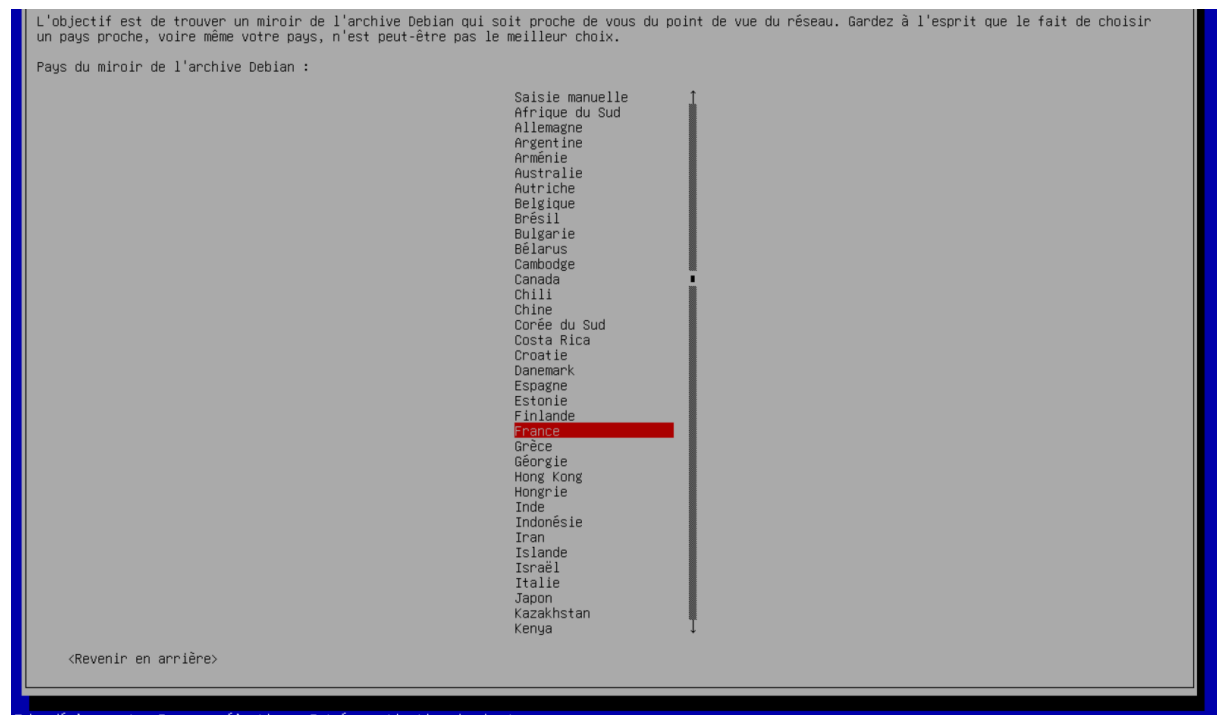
L'objectif est de trouver un miroir de l'archive Debian qui soit proche de vous du point de vue du réseau. Gardez à l'esprit que le fait de choisir un pays proche, voire même votre pays, n'est peut-être pas le meilleur choix.

Pays du miroir de l'archive Debian :

Saisie manuelle
Afrique du Sud
Allemagne
Argentine
Arménie
Australie
Autriche
Belgique
Brésil
Bulgarie
Bélarus
Cambodge
Canada
Chili
Chine
Corée du Sud
Costa Rica
Croatie
Danemark
Espagne
Estonie
Finlande
France
Grèce
Géorgie
Hong Kong
Hongrie
Inde
Indonésie
Iran
Islande
Israël
Italie
Japon
Kazakhstan
Kenya

<Revenir en arrière>

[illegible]